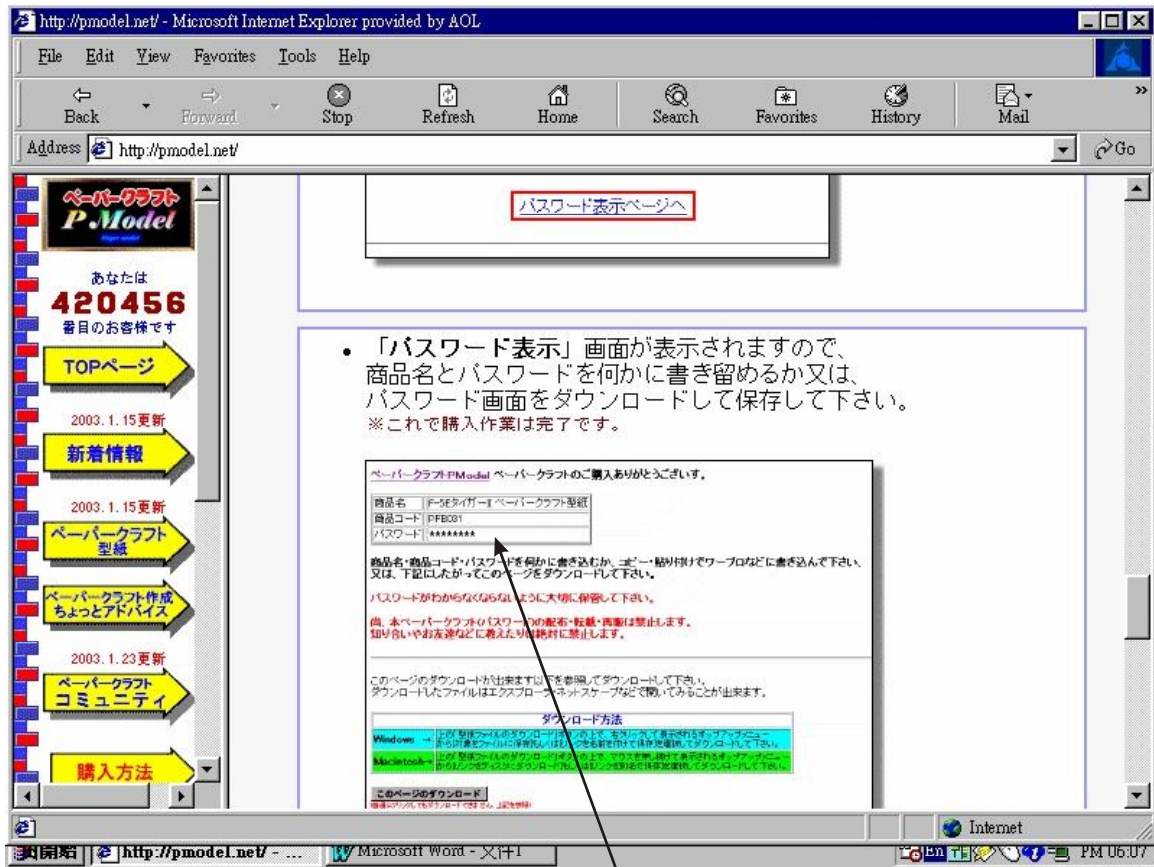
http://pmodel.net/ - Microsoft Internet Explorer provided by AOL

File Edit View Favorites Tools Help

Back Forward Stop Refresh Home Search Favorites History Mail

Address http://pmodel.net/ Go

ペーパークラフト P.Model

あなたは
420456
番目のお客様です

TOPページ

2003.1.15更新
新着情報

2003.1.15更新
ペーパークラフト型紙

ペーパークラフト作成ちょっとアドバイス

2003.1.23更新
ペーパークラフトコミュニティ

購入方法

パスワード表示ページへ

• 「パスワード表示」画面が表示されますので、商品名とパスワードを何かに書き留めるか又は、パスワード画面をダウンロードして保存して下さい。
※これで購入作業は完了です。

ペーパークラフトPModel ペーパークラフトのご購入ありがとうございます。

| 商品名 | F-5Eタイガー II ペーパークラフト型紙 |
|---|---|
| 商品コード | PFB031 |
| パスワード | ******** |

商品名・商品コード・パスワードを何かに書き込むか、コピー・貼り付けでワープロなどに書き込んで下さい。又は、下記にしたがってこのページをダウンロードして下さい。

パスワードがわからなくならないように大切に保管して下さい。

尚、本ペーパークラフトのパスワードの配布・転載・再販は禁止します。知り合いやお友達などに教えたりも絶対に禁止します。

このページのダウンロードが出来ます以下を参照してダウンロードして下さい。ダウンロードしたファイルはエクスプローラ・ネットスケープなどで開いてみることが出来ます。

| ダウンロード方法 | |
|---|---|
| Windows → | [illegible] |
| Macintosh → | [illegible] |

このページのダウンロード
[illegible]

Internet

開始 http://pmodel.net/ - ... Microsoft Word - 文件1 En PM 06:07